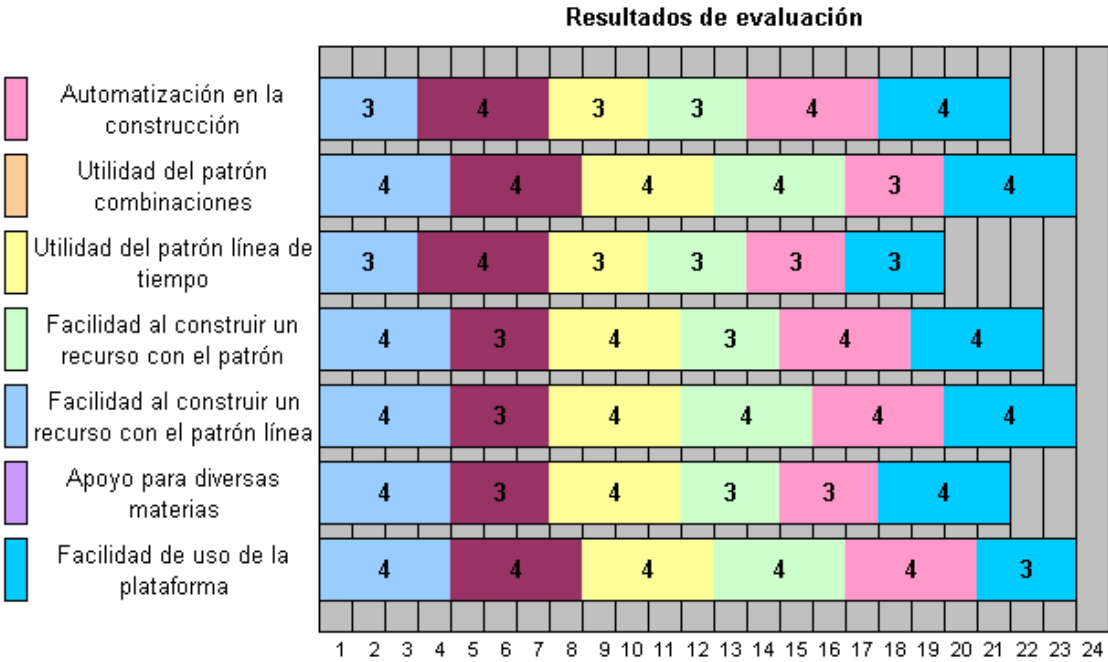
Resultados de evaluación

Automatización en la construcción

Utilidad del patrón combinaciones

Utilidad del patrón línea de tiempo

Facilidad al construir un recurso con el patrón

Facilidad al construir un recurso con el patrón línea

Apoyo para diversas materias

Facilidad de uso de la plataforma

3 4 3 3 4 4

4 4 4 4 3 4

3 4 3 3 3 3

4 3 4 3 4 4

4 3 4 4 4 4

4 3 4 3 3 4

4 4 4 4 4 3

1 2 3 4 5 6 7 8 9 10 11 12 13 14 15 16 17 18 19 20 21 22 23 24